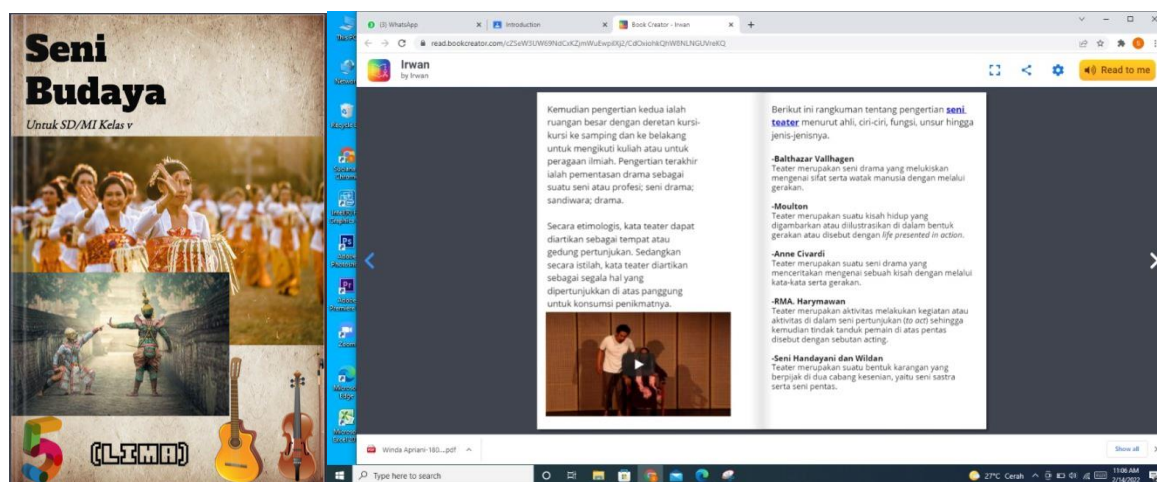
Seni Budaya

Untuk SD/MI Kelas v

5

(LIMA)

(3) WhatsApp

Introduction

Book Creator - Irwan

read.bookcreator.com/cZSeW3UW69NdCxKZjmWuEwplXJ2/CdOxiohkQhW8NLNGUVreKQ

Irwan

by Irwan

Read to me

Kemudian pengertian kedua ialah ruangan besar dengan deretan kursi-kursi ke samping dan ke belakang untuk mengikuti kuliah atau untuk peragaan ilmiah. Pengertian terakhir ialah pementasan drama sebagai suatu seni atau profesi; seni drama; sandiwara; drama.

Secara etimologis, kata teater dapat diartikan sebagai tempat atau gedung pertunjukan. Sedangkan secara istilah, kata teater diartikan sebagai segala hal yang dipertunjukkan di atas panggung untuk konsumsi penikmatnya.

Berikut ini rangkuman tentang pengertian seni teater menurut ahli, ciri-ciri, fungsi, unsur hingga jenis-jenisnya.

-Balthazar Vallhagen
Teater merupakan seni drama yang melukiskan mengenai sifat serta watak manusia dengan melalui gerakan.

-Moulton
Teater merupakan suatu kisah hidup yang digambarkan atau diilustrasikan di dalam bentuk gerakan atau disebut dengan life presented in action.

-Anne Civardi
Teater merupakan suatu seni drama yang menceritakan mengenai sebuah kisah dengan melalui kata-kata serta gerakan.

-RMA. Harymawan
Teater merupakan aktivitas melakukan kegiatan atau aktivitas di dalam seni pertunjukan (to act) sehingga kemudian tindak tanduk pemain di atas pentas disebut dengan sebutan acting.

-Seni Handayani dan Wildan
Teater merupakan suatu bentuk karangan yang berpijak di dua cabang kesenian, yaitu seni sastra serta seni pentas.

Winda Apriani-180....pdf

Show all

Type here to search

27°C Cerah

11:06 AM
2/14/2022